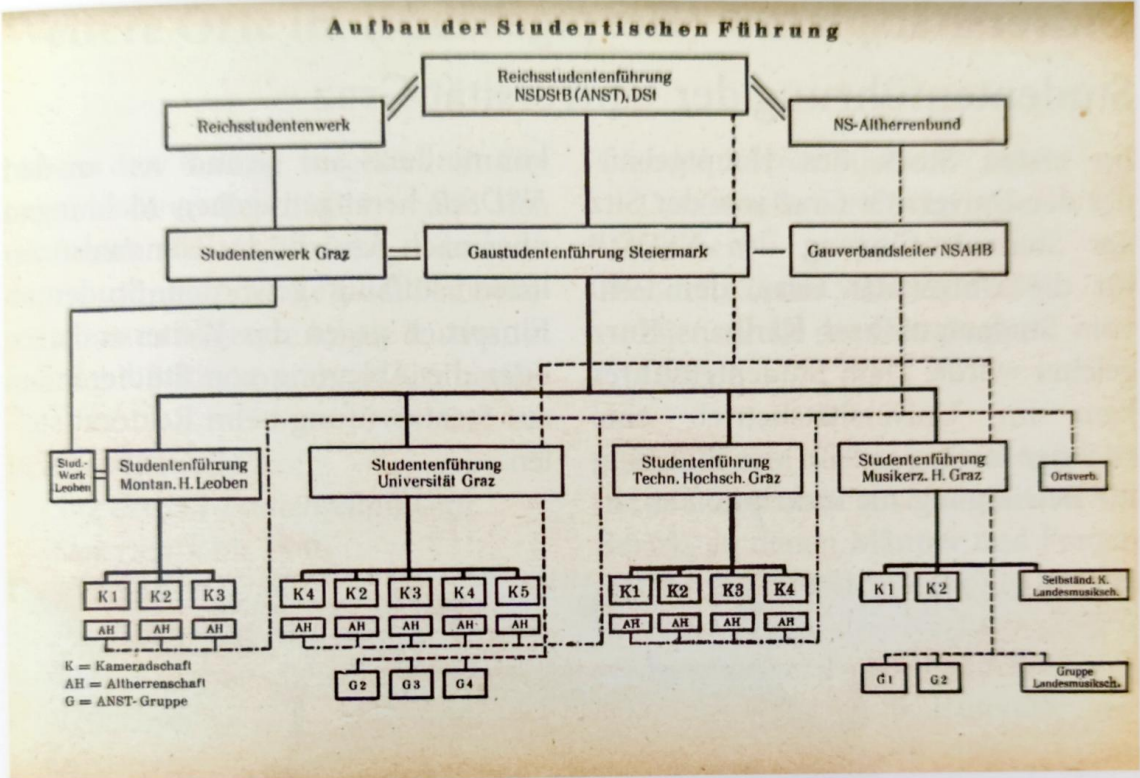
Aufbau der Studentischen Führung

Reichsstudentenführung NSDStB (ANST), DSt

Reichsstudentenwerk

NS-Altherrenbund

Studentenwerk Graz

Gaustudentenführung Steiermark

Gauverbandsleiter NSAHB

Stud.-Werk Leoben

Studentenführung Montan. H. Leoben

Studentenführung Universität Graz

Studentenführung Techn. Hochsch. Graz

Studentenführung Musikerz. H. Graz

Ortsverb.

K1 K2 K3

AH AH AH

K4 K2 K3 K4 K5

AH AH AH AH AH

K1 K2 K3 K4

AH AH AH AH

K1 K2

Selbständ. K. Landesmusiksch.

G2 G3 G4

G1 G2

Gruppe Landesmusiksch.

K = Kameradschaft
AH = Altherrenschaft
G = ANST-Gruppe